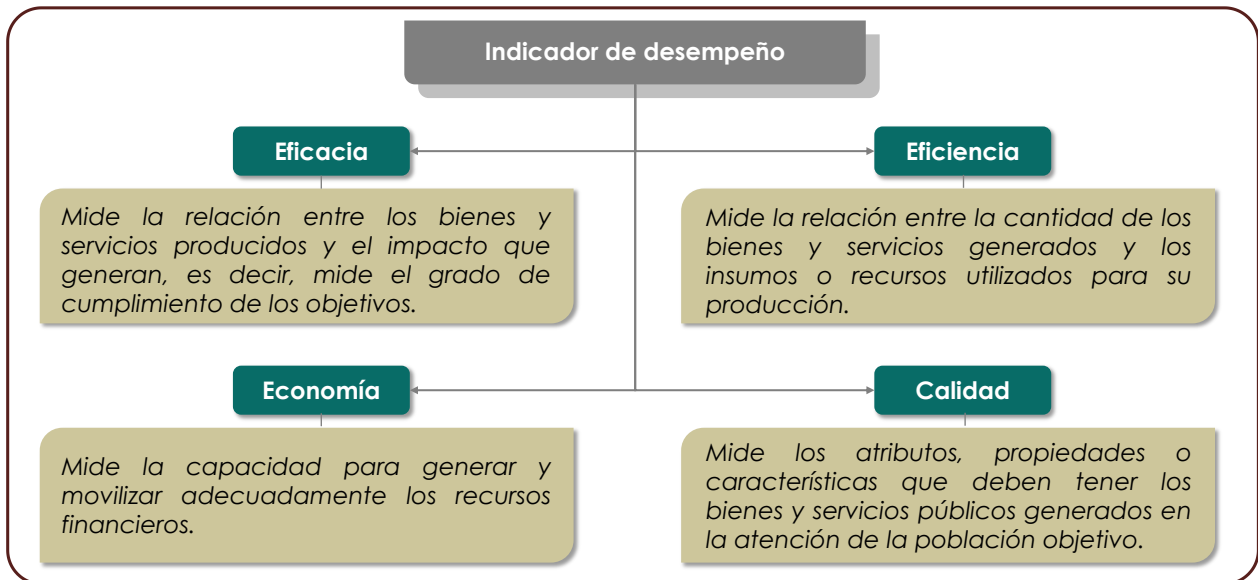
Indicador de desempeño

Eficacia

Mide la relación entre los bienes y servicios producidos y el impacto que generan, es decir, mide el grado de cumplimiento de los objetivos.

Eficiencia

Mide la relación entre la cantidad de los bienes y servicios generados y los insumos o recursos utilizados para su producción.

Economía

Mide la capacidad para generar y movilizar adecuadamente los recursos financieros.

Calidad

Mide los atributos, propiedades o características que deben tener los bienes y servicios públicos generados en la atención de la población objetivo.